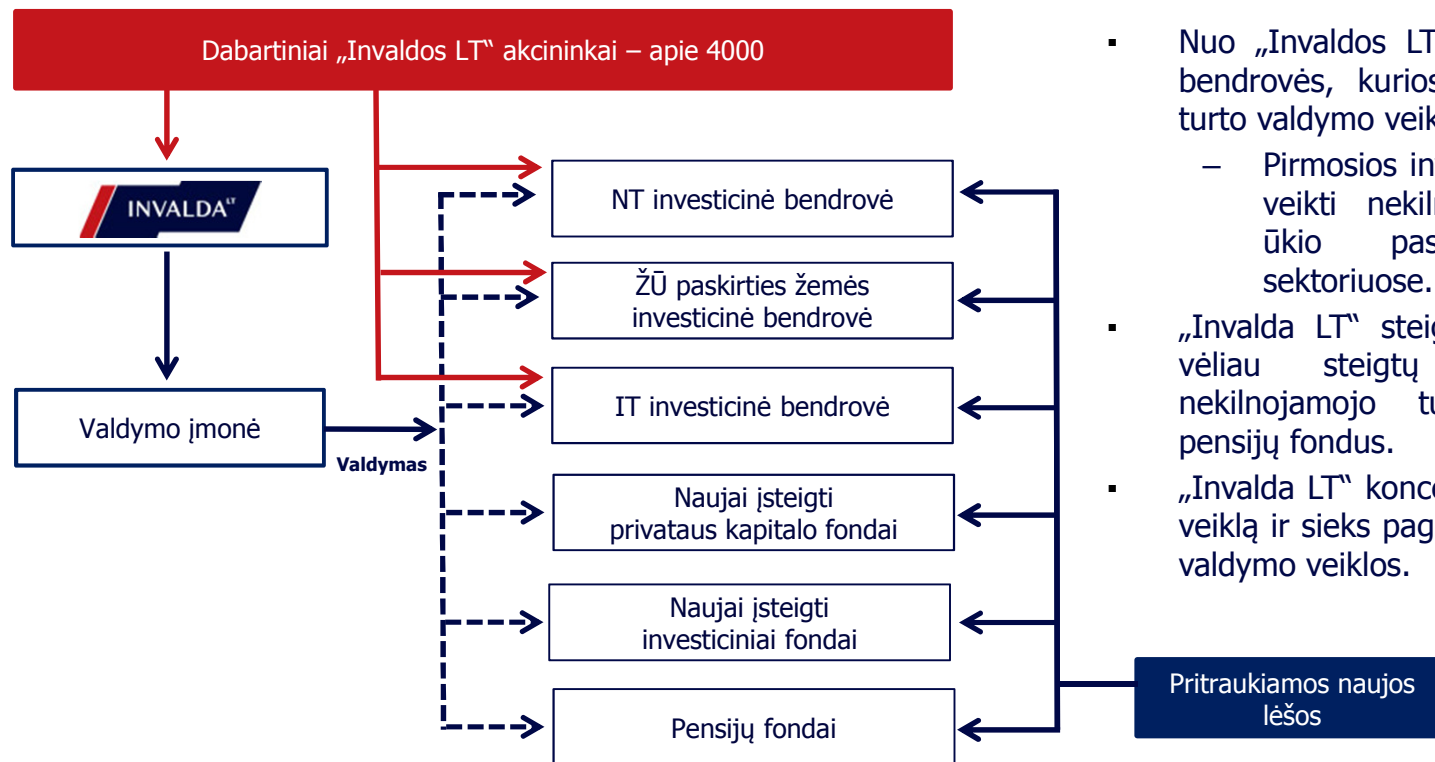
Dabartiniai „Invaldos LT“ akcininkai – apie 4000

INVALDA$^{LT}$

Valdymo įmonė

Valdymas

NT investicinė bendrovė

ŽŪ paskirties žemės investicinė bendrovė

IT investicinė bendrovė

Naujai įsteigti privataus kapitalo fondai

Naujai įsteigti investiciniai fondai

Pensijų fondai

Pritraukiamos naujos lėšos

▪ Nuo „Invaldos LT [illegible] bendrovės, kurios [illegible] turto valdymo veik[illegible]

– Pirmosios in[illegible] veikti nekil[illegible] ūkio pas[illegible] sektoriuose.

▪ „Invalda LT“ steig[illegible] vėliau steigtų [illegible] nekilnojamojo t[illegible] pensijų fondus.

▪ „Invalda LT“ konc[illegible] veiklą ir sieks pag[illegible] valdymo veiklos.